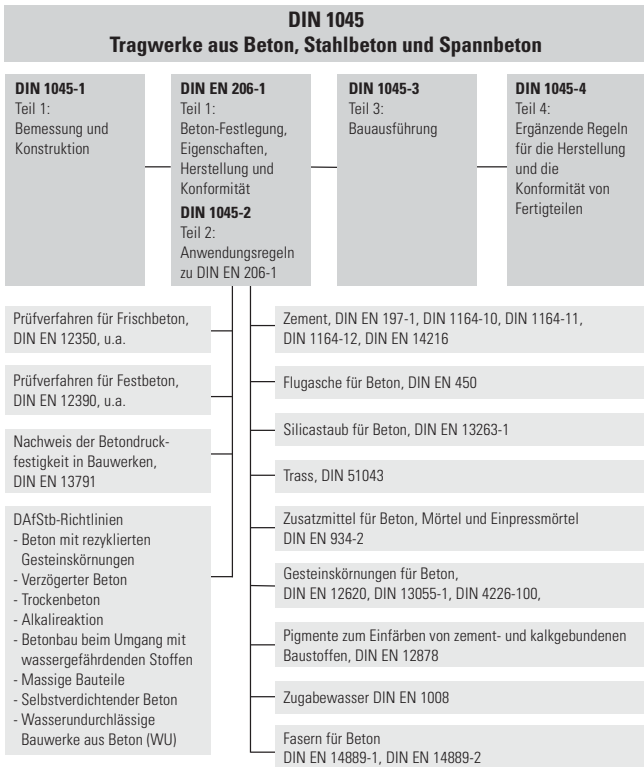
DIN 1045
Tragwerke aus Beton, Stahlbeton und Spannbeton

DIN 1045-1
Teil 1:
Bemessung und Konstruktion

DIN EN 206-1
Teil 1:
Beton-Festlegung, Eigenschaften, Herstellung und Konformität

DIN 1045-2
Teil 2:
Anwendungsregeln zu DIN EN 206-1

DIN 1045-3
Teil 3:
Bauausführung

DIN 1045-4
Teil 4:
Ergänzende Regeln für die Herstellung und die Konformität von Fertigteilen

Prüfverfahren für Frischbeton, DIN EN 12350, u.a.

Prüfverfahren für Festbeton, DIN EN 12390, u.a.

Nachweis der Betondruckfestigkeit in Bauwerken, DIN EN 13791

DAfStb-Richtlinien
- Beton mit rezyklierten Gesteinskörnungen
- Verzögerter Beton
- Trockenbeton
- Alkalireaktion
- Betonbau beim Umgang mit wassergefährdenden Stoffen
- Massige Bauteile
- Selbstverdichtender Beton
- Wasserundurchlässige Bauwerke aus Beton (WU)

Zement, DIN EN 197-1, DIN 1164-10, DIN 1164-11, DIN 1164-12, DIN EN 14216

Flugasche für Beton, DIN EN 450

Silicastaub für Beton, DIN EN 13263-1

Trass, DIN 51043

Zusatzmittel für Beton, Mörtel und Einpressmörtel DIN EN 934-2

Gesteinskörnungen für Beton, DIN EN 12620, DIN 13055-1, DIN 4226-100,

Pigmente zum Einfärben von zement- und kalkgebundenen Baustoffen, DIN EN 12878

Zugabewasser DIN EN 1008

Fasern für Beton
DIN EN 14889-1, DIN EN 14889-2